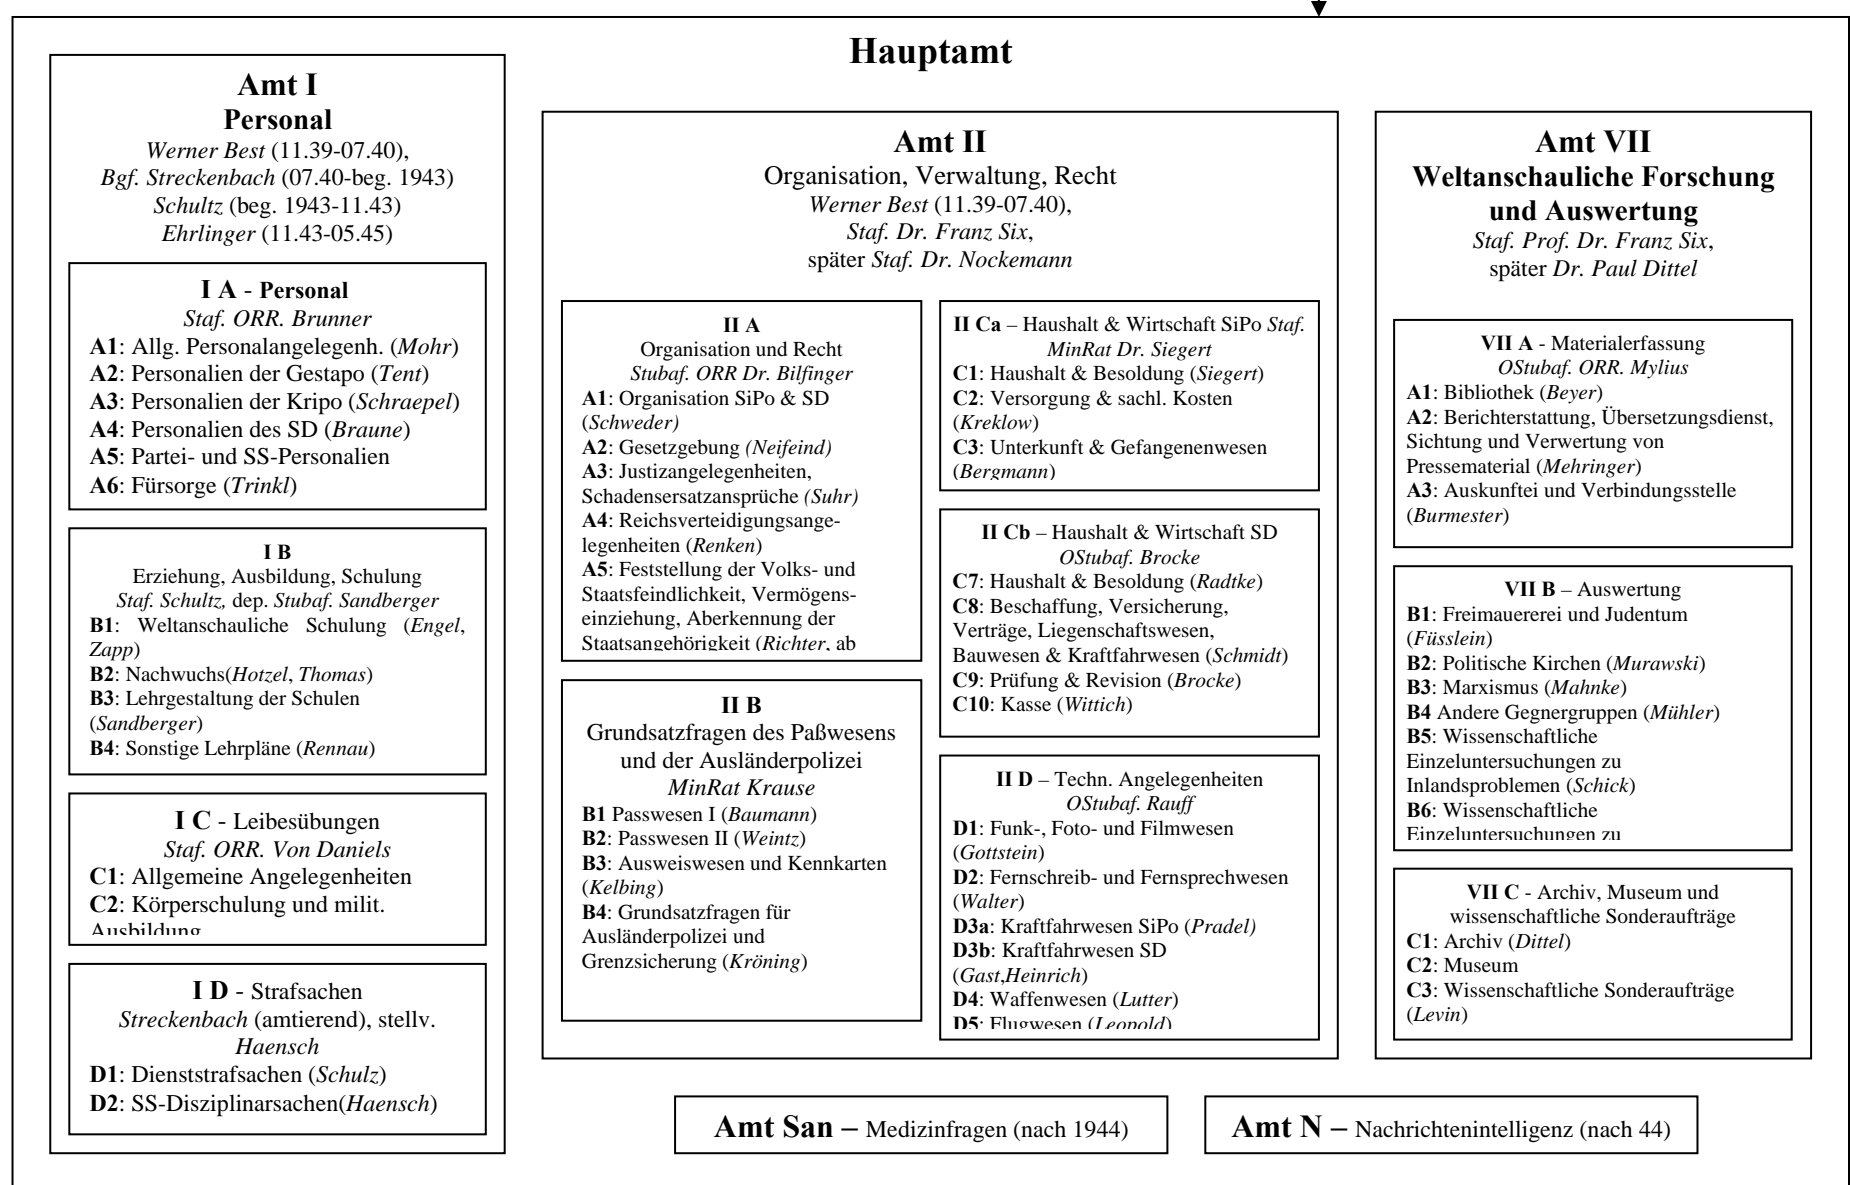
Hauptamt

Amt I
Personal
*Werner Best* (11.39-07.40), *Bgf. Streckenbach* (07.40-beg. 1943) *Schultz* (beg. 1943-11.43) *Ehrlinger* (11.43-05.45)

I A - Personal
*Staf. ORR. Brunner*
A1: Allg. Personalangelegenh. (*Mohr*)
A2: Personalien der Gestapo (*Tent*)
A3: Personalien der Kripo (*Schraepel*)
A4: Personalien des SD (*Braune*)
A5: Partei- und SS-Personalien
A6: Fürsorge (*Trinkl*)

I B
Erziehung, Ausbildung, Schulung
*Staf. Schultz,* dep. *Stubaf. Sandberger*
B1: Weltanschauliche Schulung (*Engel*, *Zapp*)
B2: Nachwuchs(*Hotzel*, *Thomas*)
B3: Lehrgestaltung der Schulen (*Sandberger*)
B4: Sonstige Lehrpläne (*Rennau*)

I C - Leibesübungen
*Staf. ORR. Von Daniels*
C1: Allgemeine Angelegenheiten
C2: Körperschulung und milit. Ausbildung

I D - Strafsachen
*Streckenbach* (amtierend), stellv. *Haensch*
D1: Dienststrafsachen (*Schulz*)
D2: SS-Disziplinarsachen(*Haensch*)

Amt II
Organisation, Verwaltung, Recht
*Werner Best* (11.39-07.40), *Staf. Dr. Franz Six*, später *Staf. Dr. Nockemann*

II A
Organisation und Recht
*Stubaf. ORR Dr. Bilfinger*
A1: Organisation SiPo & SD (*Schweder)*
A2: Gesetzgebung *(Neifeind)*
A3: Justizangelegenheiten, Schadensersatzansprüche *(Suhr)*
A4: Reichsverteidigungsangelegenheiten (*Renken*)
A5: Feststellung der Volks- und Staatsfeindlichkeit, Vermögenseinziehung, Aberkennung der Staatsangehörigkeit (*Richter*, ab

II B
Grundsatzfragen des Paßwesens und der Ausländerpolizei
*MinRat Krause*
B1 Passwesen I (*Baumann*)
B2: Passwesen II (*Weintz*)
B3: Ausweiswesen und Kennkarten (*Kelbing*)
B4: Grundsatzfragen für Ausländerpolizei und Grenzsicherung (*Kröning*)

II Ca – Haushalt & Wirtschaft SiPo *Staf. MinRat Dr. Siegert*
C1: Haushalt & Besoldung (*Siegert*)
C2: Versorgung & sachl. Kosten (*Kreklow*)
C3: Unterkunft & Gefangenenwesen (*Bergmann*)

II Cb – Haushalt & Wirtschaft SD
*OStubaf. Brocke*
C7: Haushalt & Besoldung (*Radtke*)
C8: Beschaffung, Versicherung, Verträge, Liegenschaftswesen, Bauwesen & Kraftfahrwesen (*Schmidt*)
C9: Prüfung & Revision (*Brocke*)
C10: Kasse (*Wittich*)

II D – Techn. Angelegenheiten
*OStubaf. Rauff*
D1: Funk-, Foto- und Filmwesen (*Gottstein*)
D2: Fernschreib- und Fernsprechwesen (*Walter*)
D3a: Kraftfahrwesen SiPo (*Pradel)*
D3b: Kraftfahrwesen SD (*Gast*,*Heinrich*)
D4: Waffenwesen (*Lutter*)
D5: Flugwesen (*Leopold*)

Amt VII
Weltanschauliche Forschung und Auswertung
*Staf. Prof. Dr. Franz Six*, später *Dr. Paul Dittel*

VII A - Materialerfassung
*OStubaf. ORR. Mylius*
A1: Bibliothek (*Beyer*)
A2: Berichterstattung, Übersetzungsdienst, Sichtung und Verwertung von Pressematerial (*Mehringer*)
A3: Auskunftei und Verbindungsstelle (*Burmester*)

VII B – Auswertung
B1: Freimaurerei und Judentum (*Füsslein*)
B2: Politische Kirchen (*Murawski*)
B3: Marxismus (*Mahnke*)
B4 Andere Gegnergruppen (*Mühler*)
B5: Wissenschaftliche Einzeluntersuchungen zu Inlandsproblemen (*Schick*)
B6: Wissenschaftliche Einzeluntersuchungen zu

VII C - Archiv, Museum und wissenschaftliche Sonderaufträge
C1: Archiv (*Dittel*)
C2: Museum
C3: Wissenschaftliche Sonderaufträge (*Levin*)

Amt San – Medizinfragen (nach 1944)

Amt N – Nachrichtenintelligenz (nach 44)